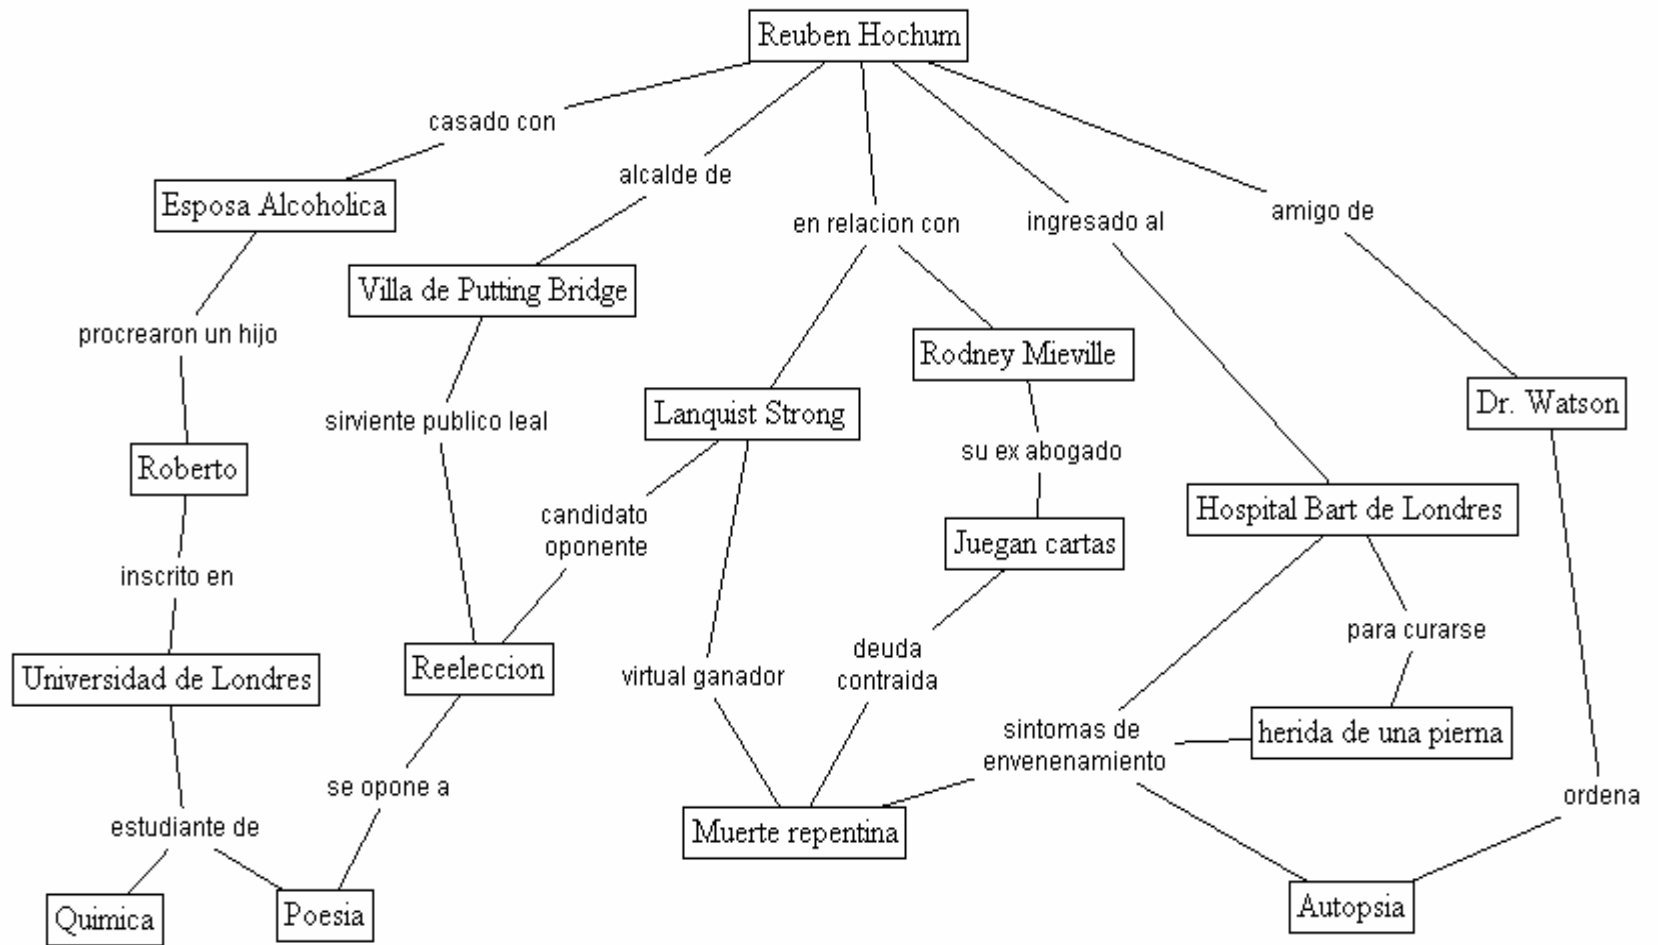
Reuben Hochum

casado con

alcalde de

en relacion con

ingresado al

amigo de

Esposa Alcoholica

Villa de Putting Bridge

Rodney Mieville

Dr. Watson

procrearon un hijo

sirviente publico leal

Lanquist Strong

su ex abogado

Roberto

candidato oponente

Juegan cartas

Hospital Bart de Londres

inscrito en

para curarse

deuda contraida

Universidad de Londres

Reeleccion

virtual ganador

sintomas de envenenamiento

herida de una pierna

se opone a

ordena

estudiante de

Muerte repentina

Quimica

Poesia

Autopsia